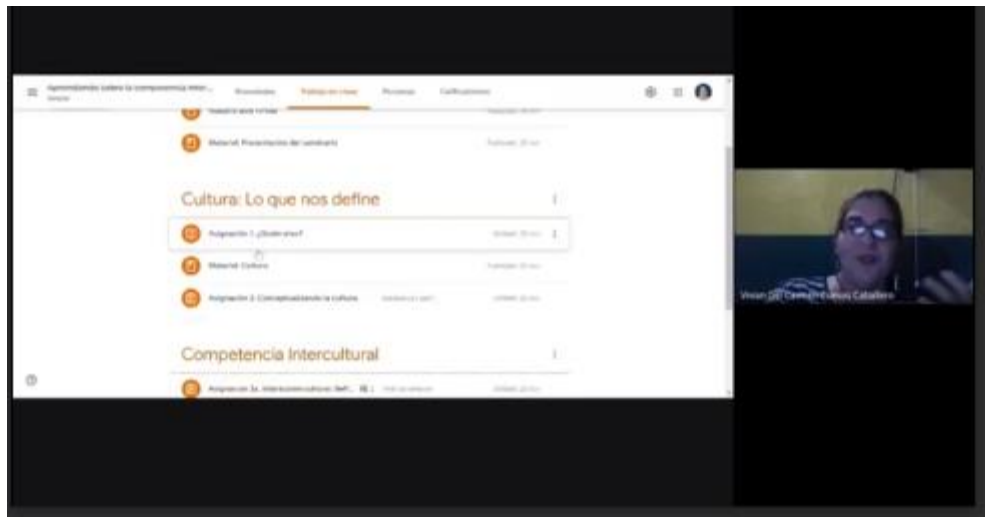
Aprendiendo sobre la competencia inter...

Novedades Trabajo en clase Personas Calificaciones

Material: Presentación del seminario

Cultura: Lo que nos define

Asignación 1: ¿Quién eres?

Material: Cultura

Asignación 2: Conceptualizando la cultura

Competencia Intercultural

Asignación 3a: Interacciones culturales: Refl...

Vivian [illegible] Caballero